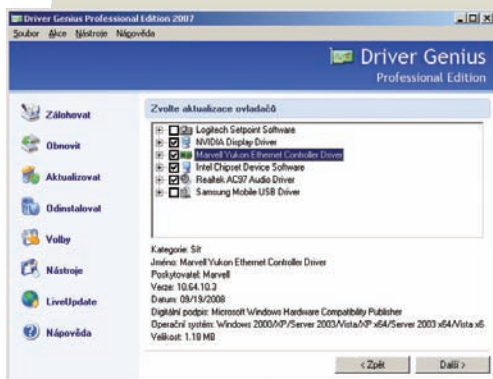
Driver Genius Professional Edition 2007

Soubor Akce Nástroje Nápověda

Driver Genius
Professional Edition

Zálohovat

Obnovit

Aktualizovat

Odinstalovat

Volby

Nástroje

LiveUpdate

Nápověda

Zvolte aktualizace ovladačů

Logitech Setpoint Software
NVIDIA Display Driver
Marvell Yukon Ethernet Controller Driver
Intel Chipset Device Software
Realtek AC97 Audio Driver
Samsung Mobile USB Driver

Kategorie: Síť
Jméno: Marvell Yukon Ethernet Controller Driver
Poskytovatel: Marvell
Verze: 10.64.10.3
Datum: 09/19/2008
Digitální podpis: Microsoft Windows Hardware Compatibility Publisher
Operační systém: Windows 2000/XP/Server 2003/Vista/XP x64/Server 2003 x64/Vista x6
Velikost: 1.18 MB

< Zpět

Další >